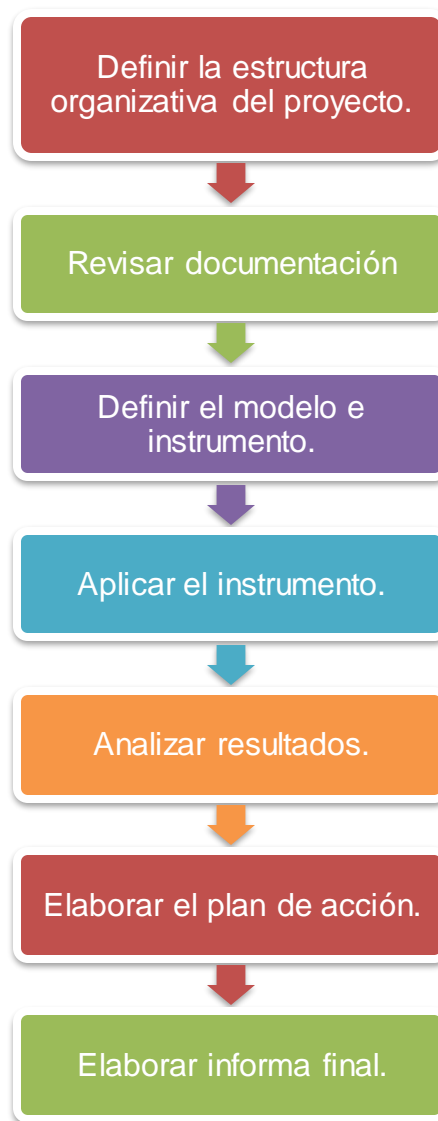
Definir la estructura organizativa del proyecto.

Revisar documentación

Definir el modelo e instrumento.

Aplicar el instrumento.

Analizar resultados.

Elaborar el plan de acción.

Elaborar informa final.